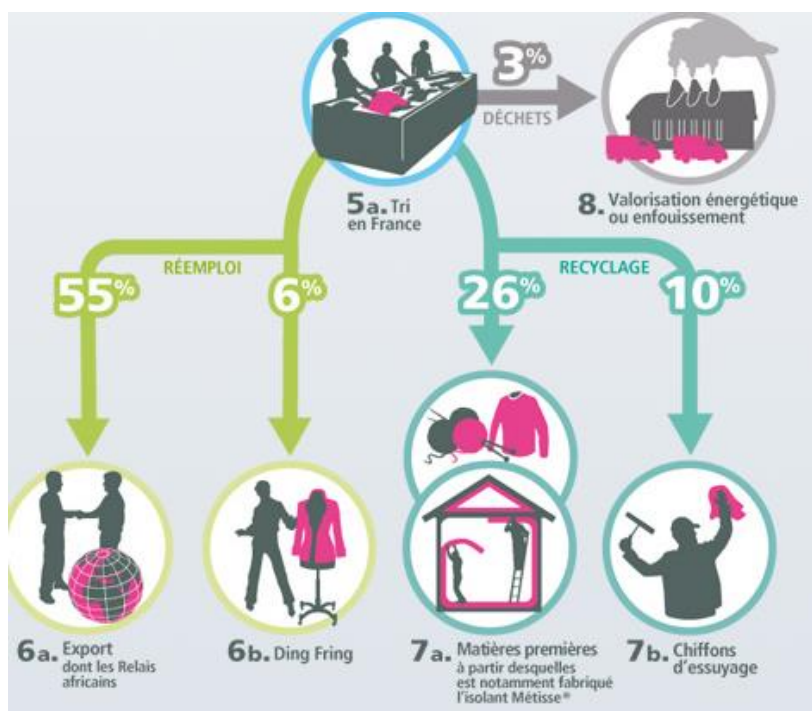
3%
DÉCHETS

8. Valorisation énergétique ou enfouissement

5a. Tri en France

RÉEMPLOI

55%

6%

RECYCLAGE

26%

10%

6a. Export dont les Relais africains

6b. Ding Fring

7a. Matières premières à partir desquelles est notamment fabriqué l'isolant Métisse®

7b. Chiffons d'essuyage